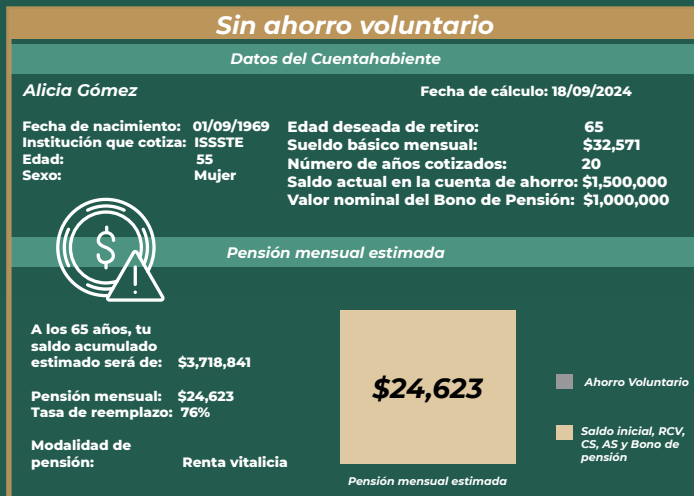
Sin ahorro voluntario

Datos del Cuentahabiente

Alicia Gómez

Fecha de cálculo: 18/09/2024

Fecha de nacimiento: 01/09/1969
Institución que cotiza: ISSSTE
Edad: 55
Sexo: Mujer

Edad deseada de retiro: 65
Sueldo básico mensual: $32,571
Número de años cotizados: 20
Saldo actual en la cuenta de ahorro: $1,500,000
Valor nominal del Bono de Pensión: $1,000,000

Pensión mensual estimada

A los 65 años, tu saldo acumulado estimado será de: $3,718,841

Pensión mensual: $24,623
Tasa de reemplazo: 76%

Modalidad de pensión: Renta vitalicia

$24,623

Pensión mensual estimada

Ahorro Voluntario

Saldo inicial, RCV, CS, AS y Bono de pensión